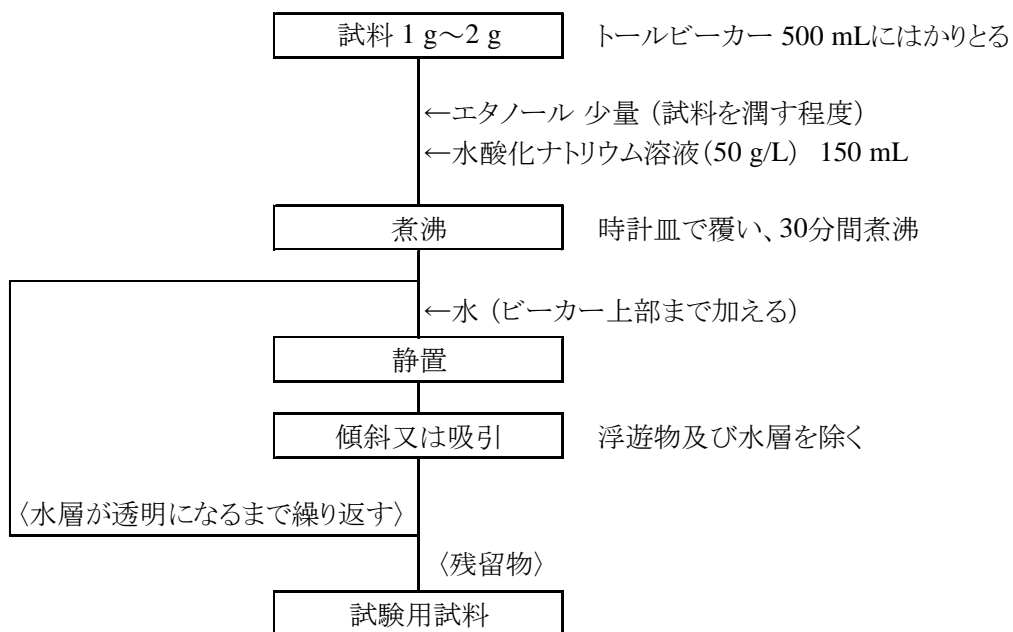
試料 1 g～2 g

トールビーカー 500 mLにはかりとる

←エタノール 少量（試料を潤す程度）

←水酸化ナトリウム溶液(50 g/L) 150 mL

煮沸

時計皿で覆い、30分間煮沸

←水（ビーカー上部まで加える）

静置

傾斜又は吸引

浮遊物及び水層を除く

〈水層が透明になるまで繰り返す〉

〈残留物〉

試験用試料